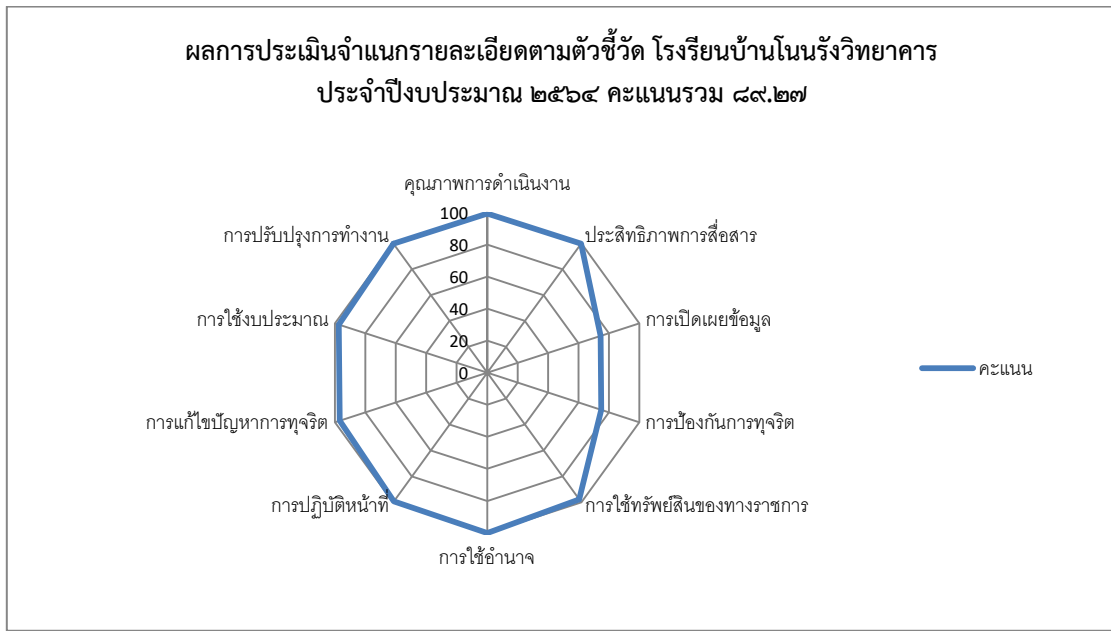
ผลการประเมินจำแนกรายละเอียดตามตัวชี้วัด โรงรียนบ้านโนนรังวิทยาคาร
ประจำปีงบประมาณ ๒๕๖๔ คะแนนรวม ๘๙.๒๗

คุณภาพการดำเนินงาน
100
80
60
40
20
0
ประสิทธิภาพการสื่อสาร
การเปิดเผยข้อมูล
การป้องกันการทุจริต
การใช้ทรัพย์สินของทางราชการ
การใช้อำนาจ
การปฏิบัติหน้าที่
การแก้ไขปัญหาการทุจริต
การใช้งบประมาณ
การปรับปรุงการทำงาน

คะแนน